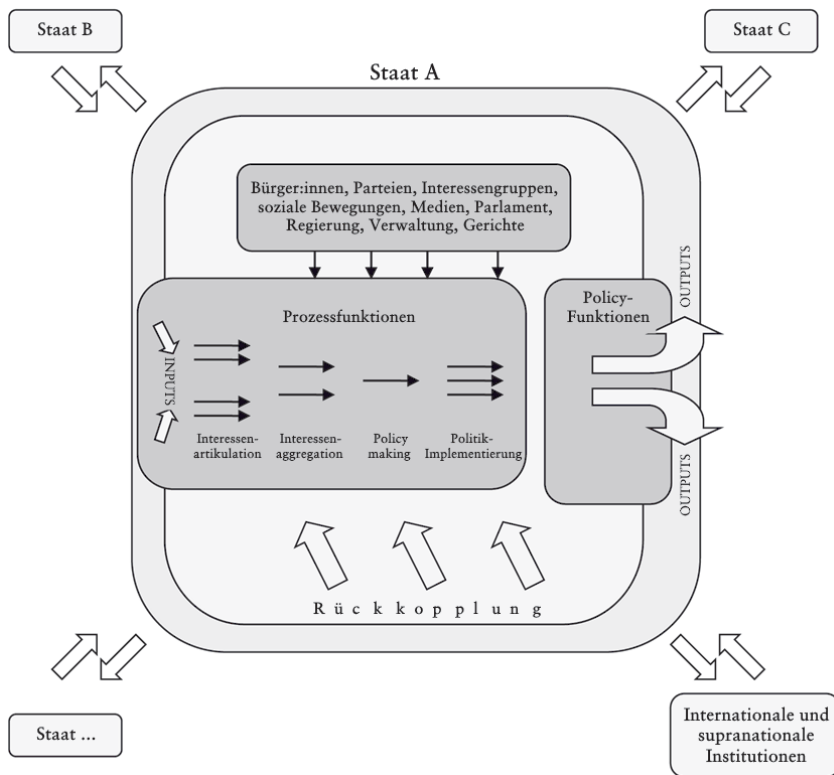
Staat B

Staat C

Staat A

Bürger:innen, Parteien, Interessengruppen, soziale Bewegungen, Medien, Parlament, Regierung, Verwaltung, Gerichte

Prozessfunktionen

INPUTS

Interessenartikulation

Interessenaggregation

Policy making

Politik-Implementierung

Policy-Funktionen

OUTPUTS

OUTPUTS

Rückkopplung

Staat ...

Internationale und supranationale Institutionen